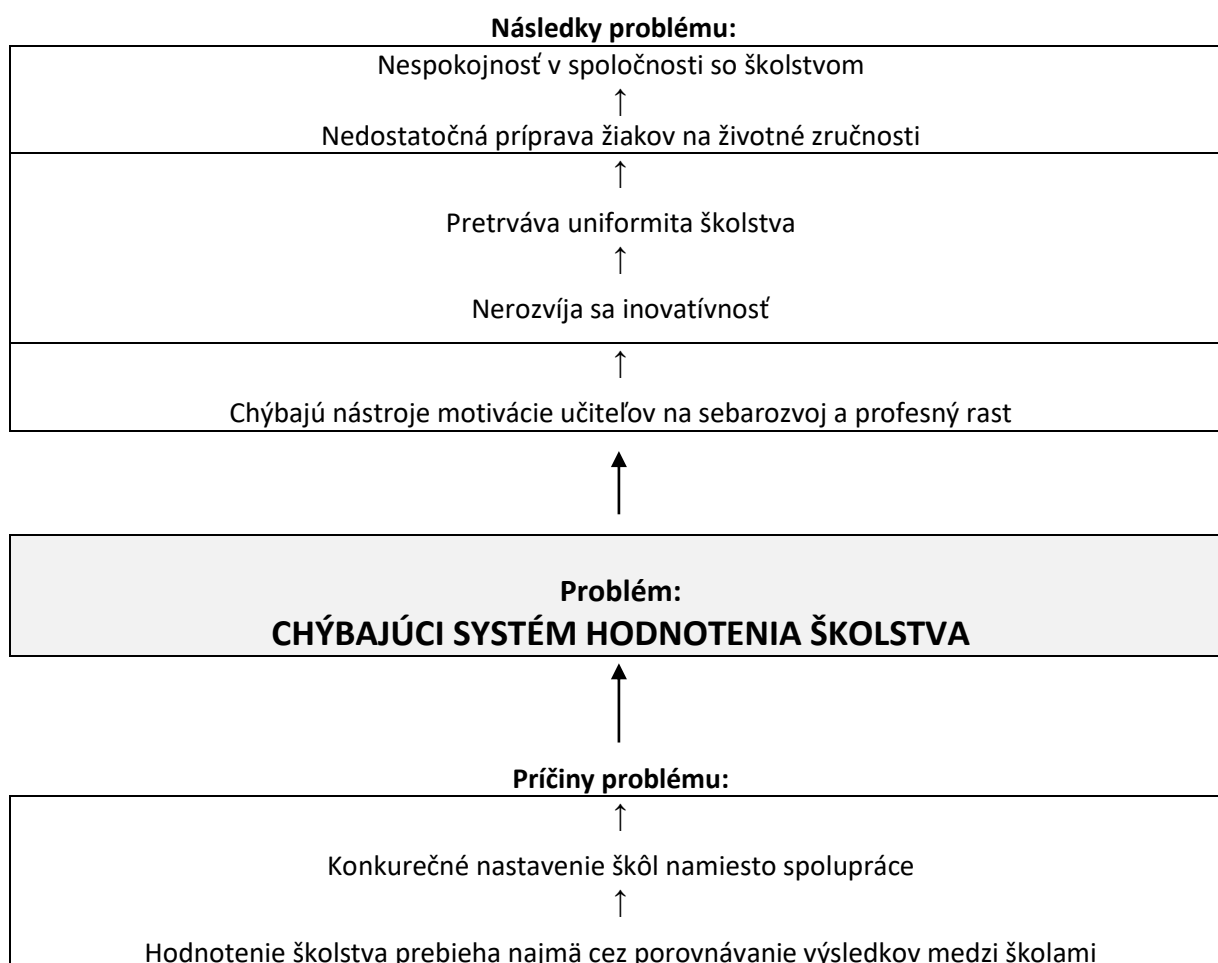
**Následky problému:**

Nespokojnosť v spoločnosti so školstvom

↑

Nedostatočná príprava žiakov na životné zručnosti

↑

Pretrváva uniformita školstva

↑

Nerozvíja sa inovatívnosť

↑

Chýbajú nástroje motivácie učiteľov na sebarozvoj a profesný rast

**Problém:**

**CHÝBAJÚCI SYSTÉM HODNOTENIA ŠKOLSTVA**

**Príčiny problému:**

↑

Konkurečné nastavenie škôl namiesto spolupráce

↑

Hodnotenie školstva prebieha najmä cez porovnávanie výsledkov medzi školami